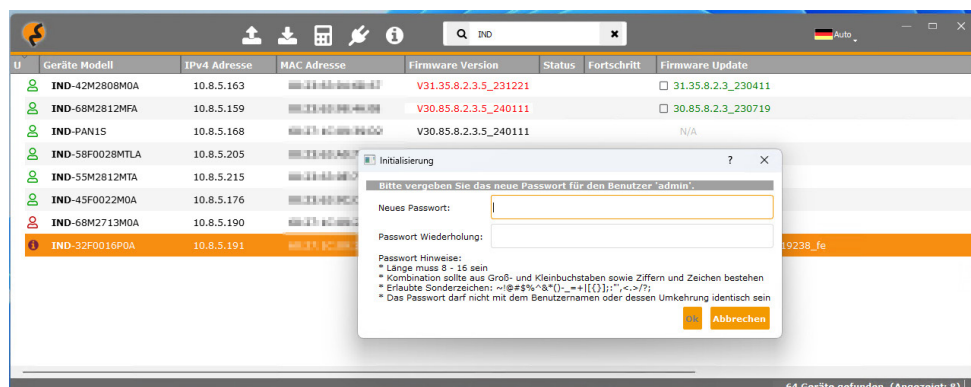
IND

Auto

| U | Geräte Modell | IPv4 Adresse | MAC Adresse | Firmware Version | Status | Fortschritt | Firmware Update |
|---|---|---|---|---|---|---|---|
| | IND-42M2808M0A | 10.8.5.163 | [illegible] | V31.35.8.2.3.5_231221 | | | ☐ 31.35.8.2.3_230411 |
| | IND-68M2812MFA | 10.8.5.159 | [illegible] | V30.85.8.2.3.5_240111 | | | ☐ 30.85.8.2.3_230719 |
| | IND-PAN1S | 10.8.5.168 | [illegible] | V30.85.8.2.3.5_240111 | | | N/A |
| | IND-58F0028MTLA | 10.8.5.205 | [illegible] | | | | |
| | IND-55M2812MTA | 10.8.5.215 | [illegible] | | | | |
| | IND-45F0022M0A | 10.8.5.176 | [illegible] | | | | |
| | IND-68M2713M0A | 10.8.5.190 | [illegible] | | | | |
| | IND-32F0016P0A | 10.8.5.191 | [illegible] | | | | 19238_fe |

Initialisierung ? ✕

Bitte vergeben Sie das neue Passwort für den Benutzer 'admin'.

Neues Passwort:

Passwort Wiederholung:

Passwort Hinweise:
* Länge muss 8 - 16 sein
* Kombination sollte aus Groß- und Kleinbuchstaben sowie Ziffern und Zeichen bestehen
* Erlaubte Sonderzeichen: ~!@#$%^&*()-_=+|[{}];:'",<.>/?;
* Das Passwort darf nicht mit dem Benutzernamen oder dessen Umkehrung identisch sein

Ok Abbrechen

64 Geräte gefunden (Angezeigt: 8)